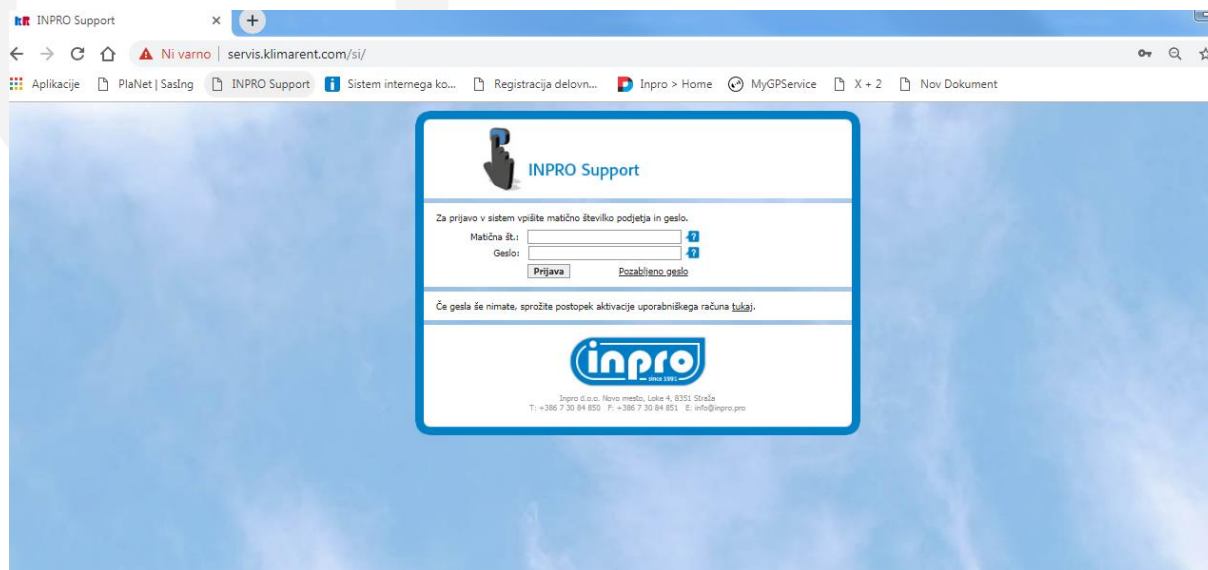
INPRO Support ×

Ni varno | servis.klimarent.com/si/

Aplikacije PlaNet | SasIng INPRO Support Sistem internega ko... Registracija delovn... Inpro > Home MyGPService X + 2 Nov Dokument

INPRO Support

Za prijavo v sistem vpišite matično številko podjetja in geslo.

Matična št.:

Geslo:

Prijava Pozabljeno geslo

Če gesla še nimate, sprožite postopek aktivacije uporabniškega računa tukaj.

inpro since 1991

Inpro d.o.o. Novo mesto, Loke 4, 8351 Straža
T: +386 7 30 84 850 F: +386 7 30 84 851 E: info@inpro.pro